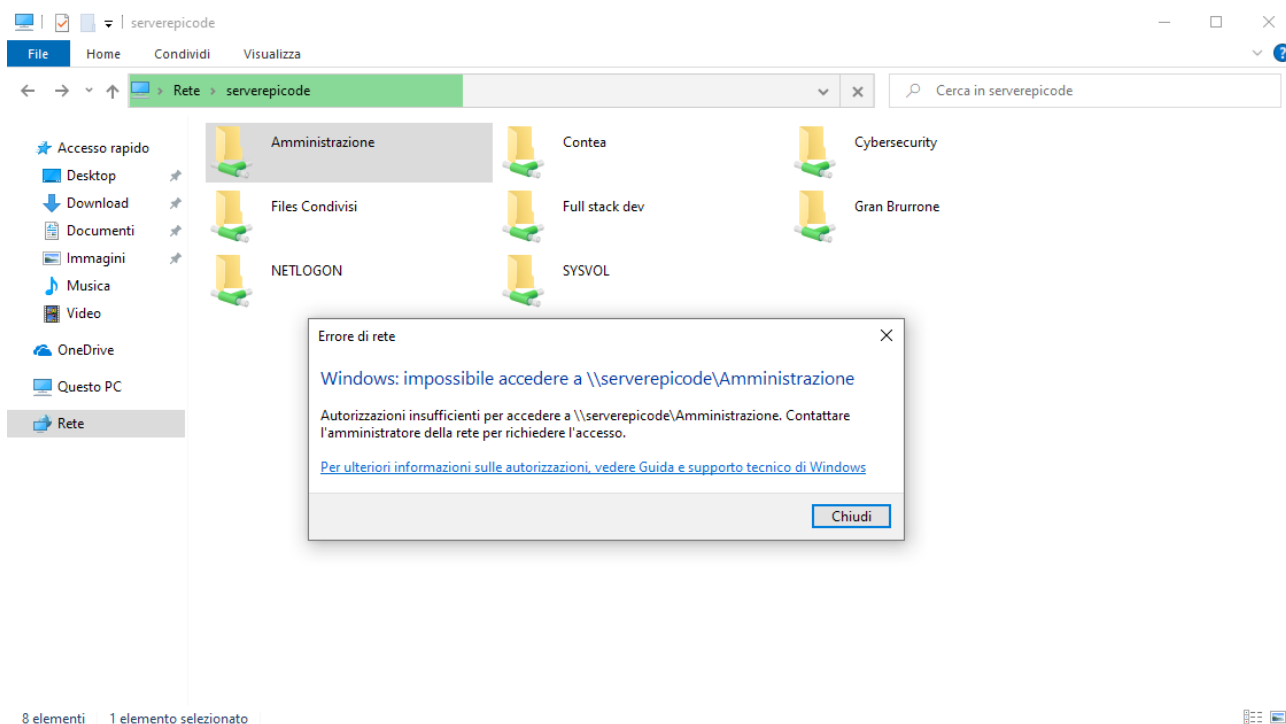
serverepicode

File Home Condividi Visualizza

Rete › serverepicode

Cerca in serverepicode

Accesso rapido
Desktop
Download
Documenti
Immagini
Musica
Video
OneDrive
Questo PC
Rete

Amministrazione
Contea
Cybersecurity
Files Condivisi
Full stack dev
Gran Burrone
NETLOGON
SYSVOL

Errore di rete

Windows: impossibile accedere a \\serverepicode\Amministrazione

Autorizzazioni insufficienti per accedere a \\serverepicode\Amministrazione. Contattare l'amministratore della rete per richiedere l'accesso.

Per ulteriori informazioni sulle autorizzazioni, vedere Guida e supporto tecnico di Windows

Chiudi

8 elementi 1 elemento selezionato